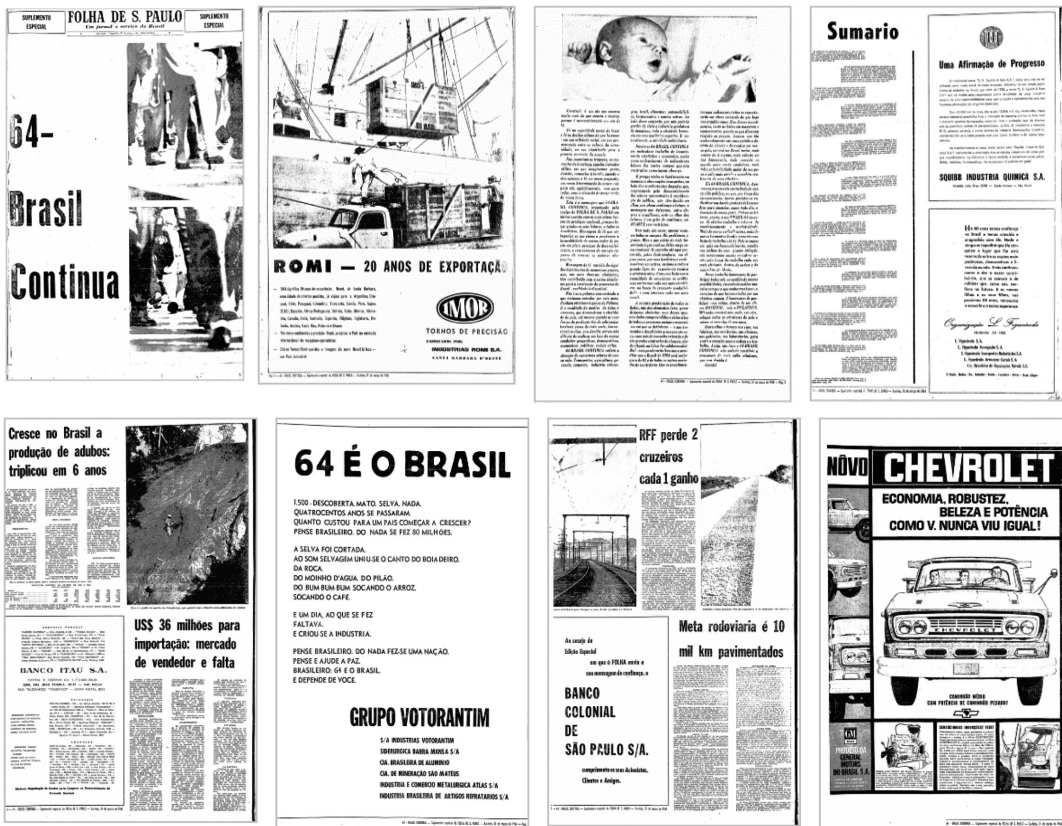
SUPLEMENTO ESPECIAL
FOLHA DE S. PAULO
Um jornal a serviço do Brasil
SUPLEMENTO ESPECIAL

64-
Brasil
Continua

ROMI — 20 ANOS DE EXPORTAÇÃO
IMOR
TORNOS DE PRECISÃO
INDUSTRIAS ROMI S.A.
SANTA BARBARA D'OESTE

Sumario

Uma Afirmação de Progresso

SQUIBB INDUSTRIA QUIMICA S.A.

Organização L. Figueiredo

Cresce no Brasil a produção de adubos: triplicou em 6 anos

US$ 36 milhões para importação: mercado de vendedor e falta

BANCO ITAU S.A.

64 É O BRASIL

1.500 - DESCOBERTA. MATO. SELVA. NADA.
QUATROCENTOS ANOS SE PASSARAM.
QUANTO CUSTOU PARA UM PAIS COMEÇAR A CRESCER?
PENSE BRASILEIRO. DO NADA SE FEZ 80 MILHÕES.

A SELVA FOI CORTADA.
AO SOM SELVAGEM UNIU-SE O CANTO DO BOIADEIRO,
DA ROÇA,
DO MOINHO D'AGUA, DO PILÃO,
DO BUM BUM BUM SOCANDO O ARROZ,
SOCANDO O CAFÉ.

E UM DIA, AO QUE SE FEZ
FALTAVA,
E CRIOU-SE A INDUSTRIA.

PENSE BRASILEIRO. DO NADA FEZ-SE UMA NAÇÃO.
PENSE E AJUDE A PAZ.
BRASILEIRO: 64 É O BRASIL
E DEPENDE DE VOCE.

GRUPO VOTORANTIM

S/A INDUSTRIAS VOTORANTIM
SIDERURGICA BARRA MANSA S/A
CIA. BRASILEIRA DE ALUMINIO
CIA. DE MINERAÇÃO SÃO MATEUS
INDUSTRIA E COMERCIO METALURGICA ATLAS S/A
INDUSTRIA BRASILEIRA DE ARTIGOS REFRATARIOS S/A

RFF perde 2 cruzeiros cada 1 ganho

Meta rodoviaria é 10 mil km pavimentados

Ao ensejo da Edição Especial em que a FOLHA emite o seu mensagem de confiança, o

BANCO
COLONIAL
DE
SÃO PAULO S/A.

cumprimenta os seus Acionistas, Clientes e Amigos.

NOVO CHEVROLET
ECONOMIA, ROBUSTEZ, BELEZA E POTÊNCIA COMO V. NUNCA VIU IGUAL!

CHEVROLET

CAMINHÃO MÉDIO COM POTÊNCIA DE CAMINHÃO PESADO!

GM
PRODUTOS DA GENERAL MOTORS DO BRASIL S.A.